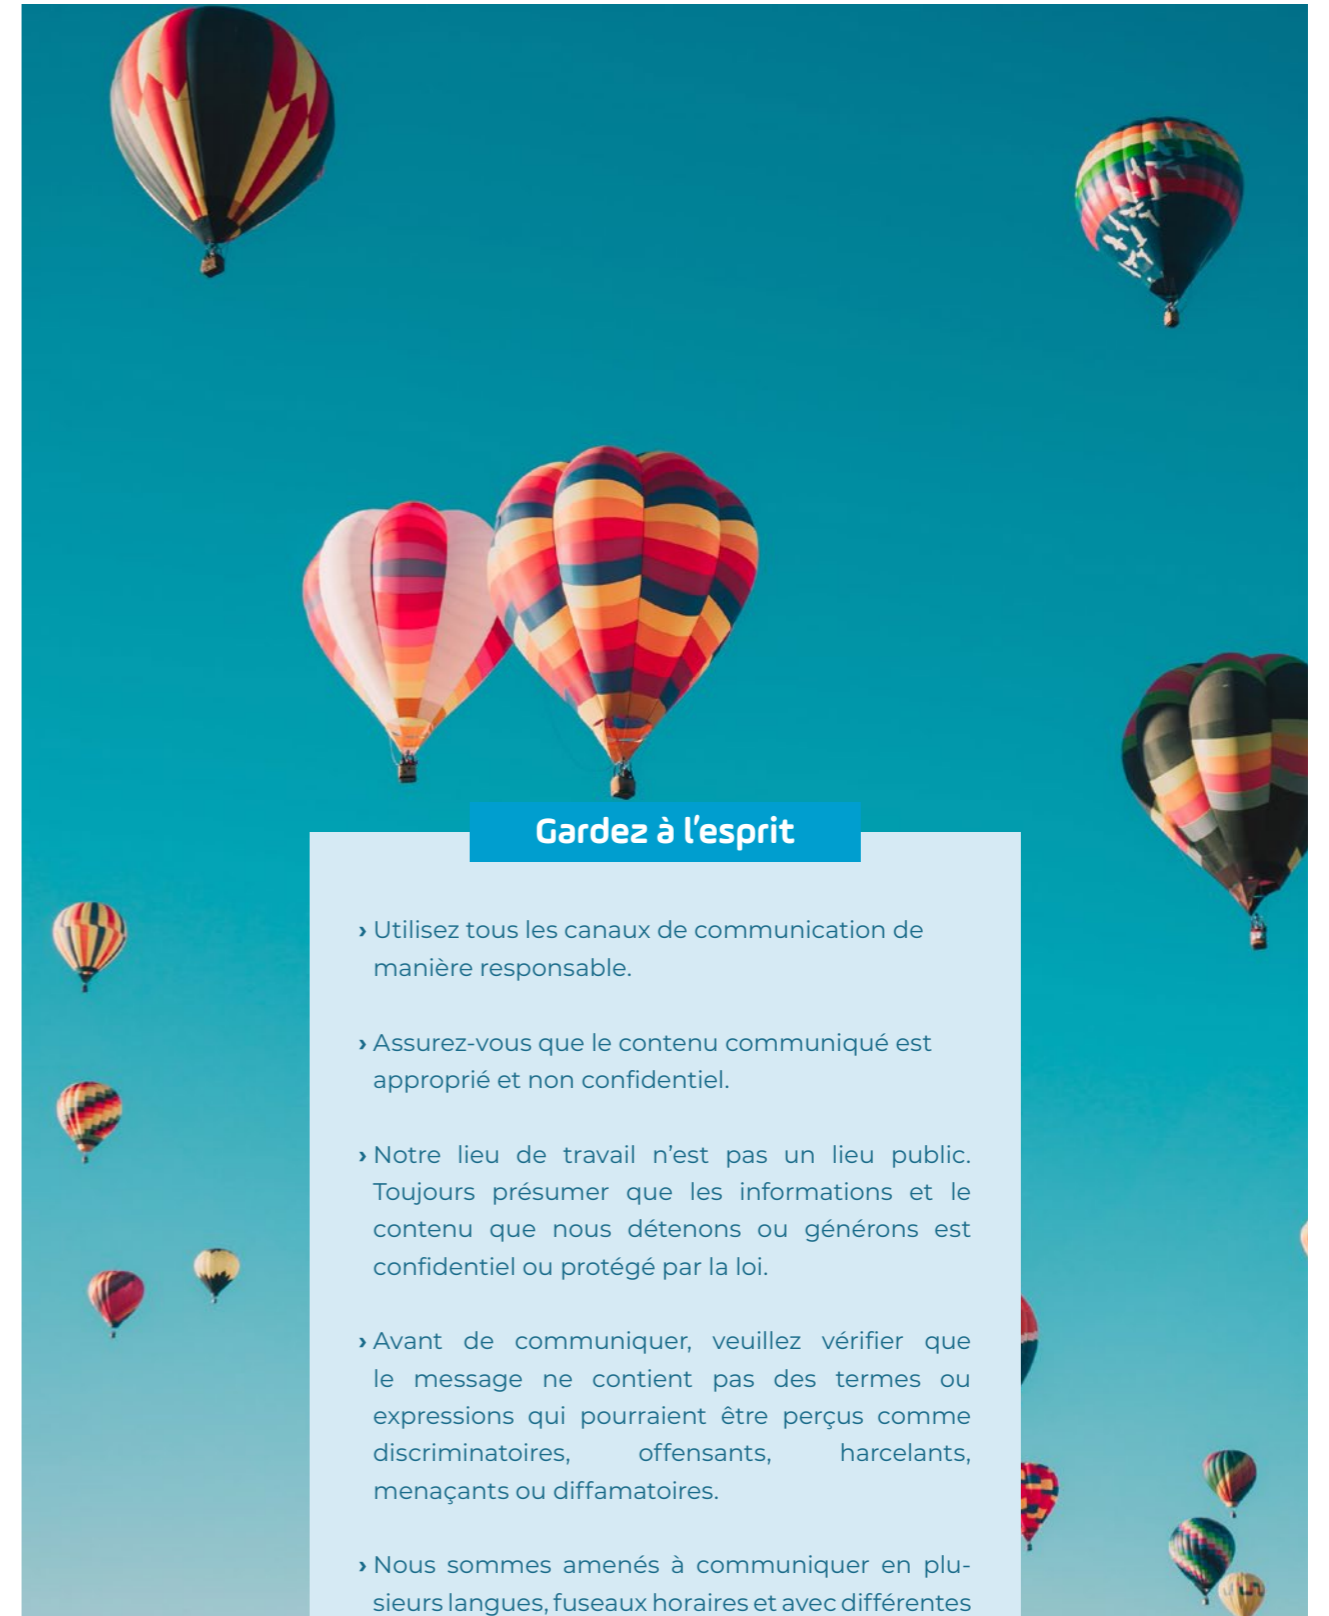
Gardez à l'esprit

› Utilisez tous les canaux de communication de manière responsable.

› Assurez-vous que le contenu communiqué est approprié et non confidentiel.

› Notre lieu de travail n'est pas un lieu public. Toujours présumer que les informations et le contenu que nous détenons ou générons est confidentiel ou protégé par la loi.

› Avant de communiquer, veuillez vérifier que le message ne contient pas des termes ou expressions qui pourraient être perçus comme discriminatoires, offensants, harcelants, menaçants ou diffamatoires.

› Nous sommes amenés à communiquer en plusieurs langues, fuseaux horaires et avec différentes